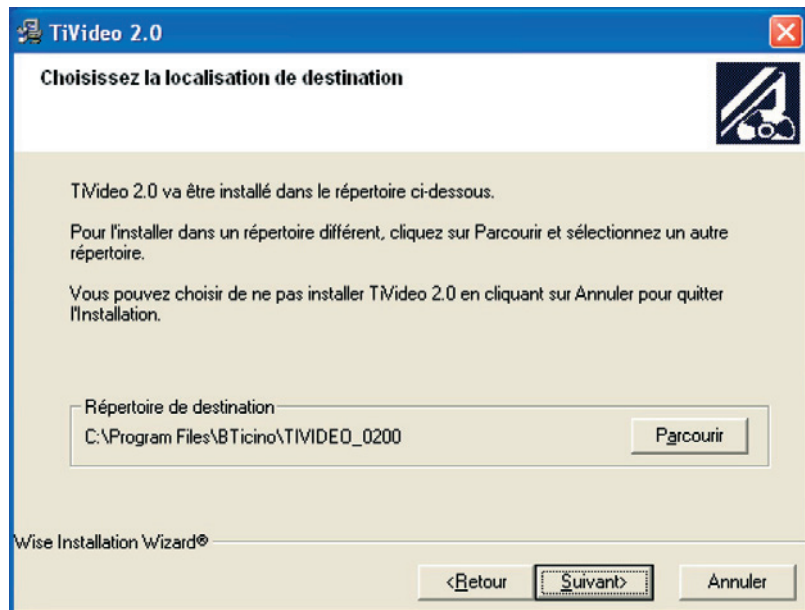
TiVideo 2.0

Choisissez la localisation de destination

TiVideo 2.0 va être installé dans le répertoire ci-dessous.

Pour l'installer dans un répertoire différent, cliquez sur Parcourir et sélectionnez un autre répertoire.

Vous pouvez choisir de ne pas installer TiVideo 2.0 en cliquant sur Annuler pour quitter l'Installation.

Répertoire de destination

C:\Program Files\BTicino\TIVIDEO_0200

Parcourir

Wise Installation Wizard®

<Retour

Suivant>

Annuler